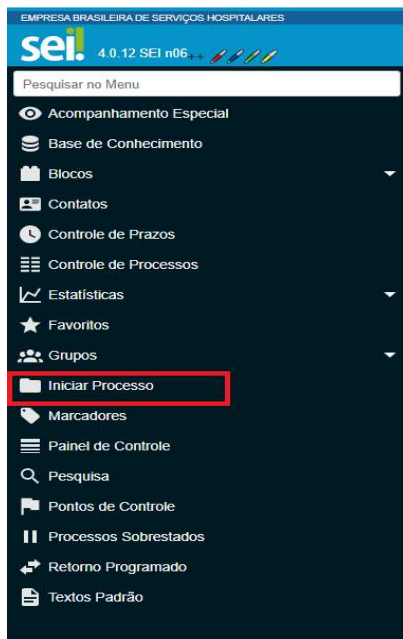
EMPRESA BRASILEIRA DE SERVIÇOS HOSPITALARES

sei! 4.0.12 SEI n06++

Pesquisar no Menu

Acompanhamento Especial
Base de Conhecimento
Blocos
Contatos
Controle de Prazos
Controle de Processos
Estatísticas
Favoritos
Grupos
Iniciar Processo
Marcadores
Painel de Controle
Pesquisa
Pontos de Controle
Processos Sobrestados
Retorno Programado
Textos Padrão